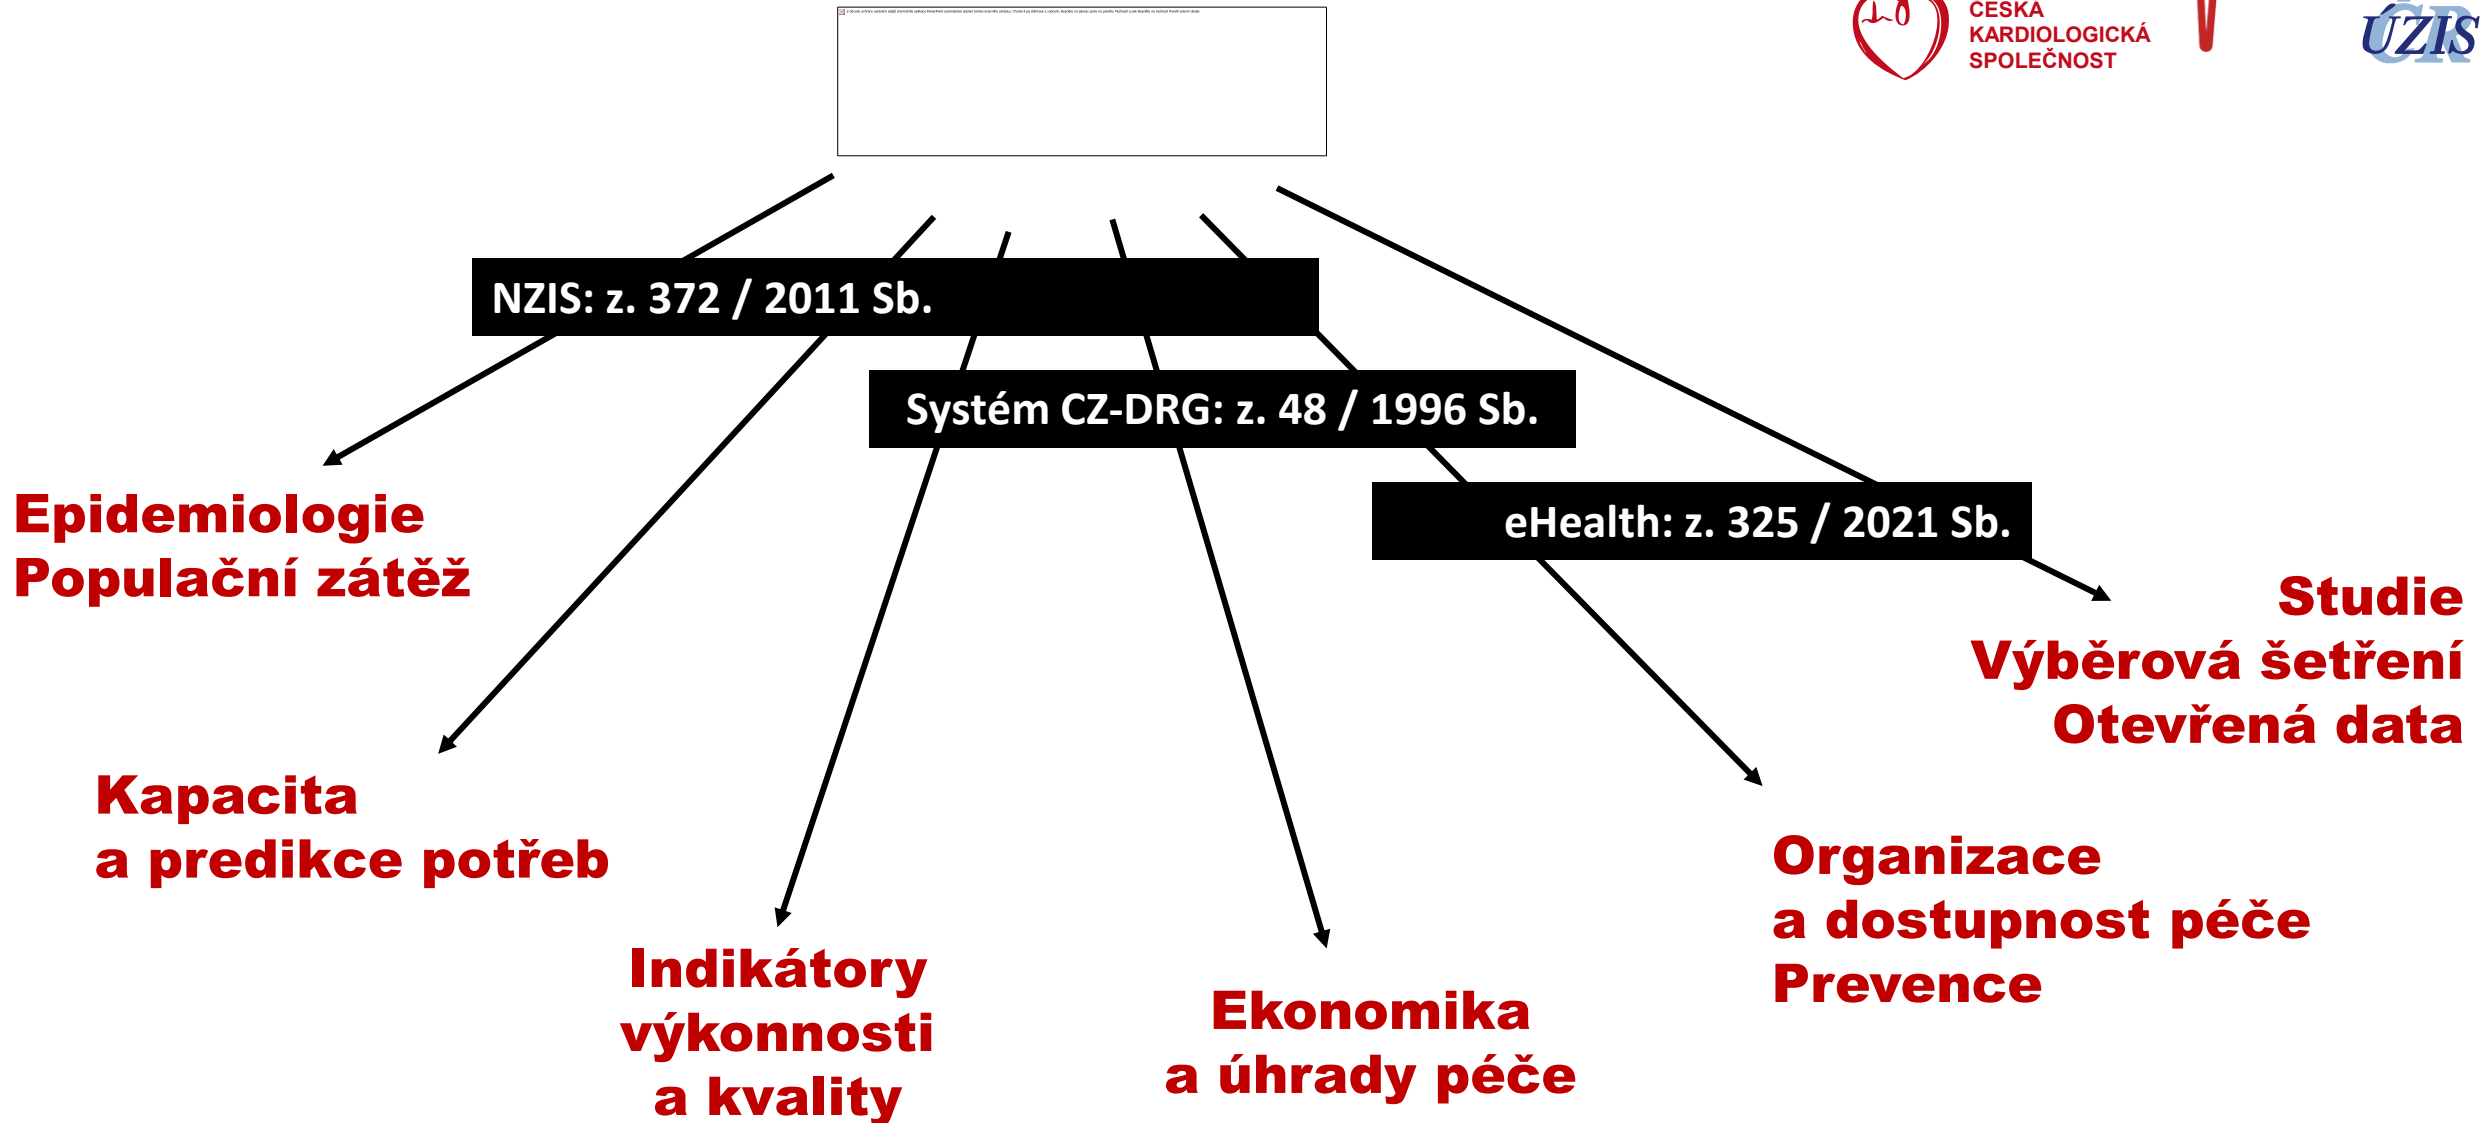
ČESKÁ KARDIOLOGICKÁ SPOLEČNOST

ÚZIS ČR

NZIS: z. 372 / 2011 Sb.

Systém CZ-DRG: z. 48 / 1996 Sb.

eHealth: z. 325 / 2021 Sb.

Epidemiologie
Populační zátěž

Kapacita
a predikce potřeb

Indikátory
výkonnosti
a kvality

Ekonomika
a úhrady péče

Organizace
a dostupnost péče
Prevence

Studie
Výběrová šetření
Otevřená data